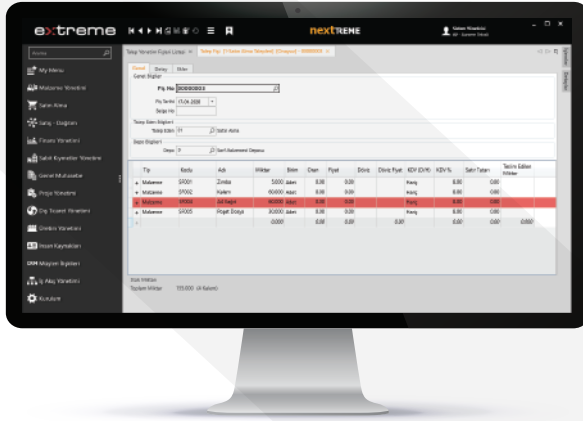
extreme

nextREME

Sistem Yöneticisi

Arama

My Menu

Malzeme Yönetimi

Satın Alma

Satış - Dağıtım

Finans Yönetimi

Sabit Kıymetler Yönetimi

Genel Muhasebe

Proje Yönetimi

Dış Ticaret Yönetimi

Üretim Yönetimi

İnsan Kaynakları

CRM Müşteri İlişkileri

İş Akış Yönetimi

Kurulum

Talep Yönetimi Fişleri Listesi

Genel

Detay

Notlar

Genel Bilgiler

Fiş No 000000003

Fiş Tarihi 17.04.2008

Belge No

Talep Eden Bilgileri

Talep Eden 01 Satın Alma

Depo Bilgileri

Depo 0 Sarf Malzemesi Deposu

| Tip | Kodu | Adı | Miktar | Birim | Oran | Fiyat | Döviz | Döviz Fiyat | KDV (D/H) | KDV % | Satır Tutarı | Teslim Edilen Miktar |
|---|---|---|---|---|---|---|---|---|---|---|---|---|
| Malzeme | SY001 | Zımba | 5,000 | Adet | 0,00 | 0,00 | | | Hariç | 8,00 | 0,00 | |
| Malzeme | SY002 | Kalem | 60,000 | Adet | 0,00 | 0,00 | | | Hariç | 8,00 | 0,00 | |
| Malzeme | SY003 | A4 Kağıt | 50,000 | Adet | 0,00 | 0,00 | | | Hariç | 8,00 | 0,00 | |
| Malzeme | SY005 | Plastik Dosya | 30,000 | Adet | 0,00 | 0,00 | | | Hariç | 8,00 | 0,00 | |
| | | | 0,000 | | | 0,00 | | 0,00 | | 0,00 | 0,00 | 0,000 |

Satır Miktar

Toplam Miktar 155,000 (4 Kalem)